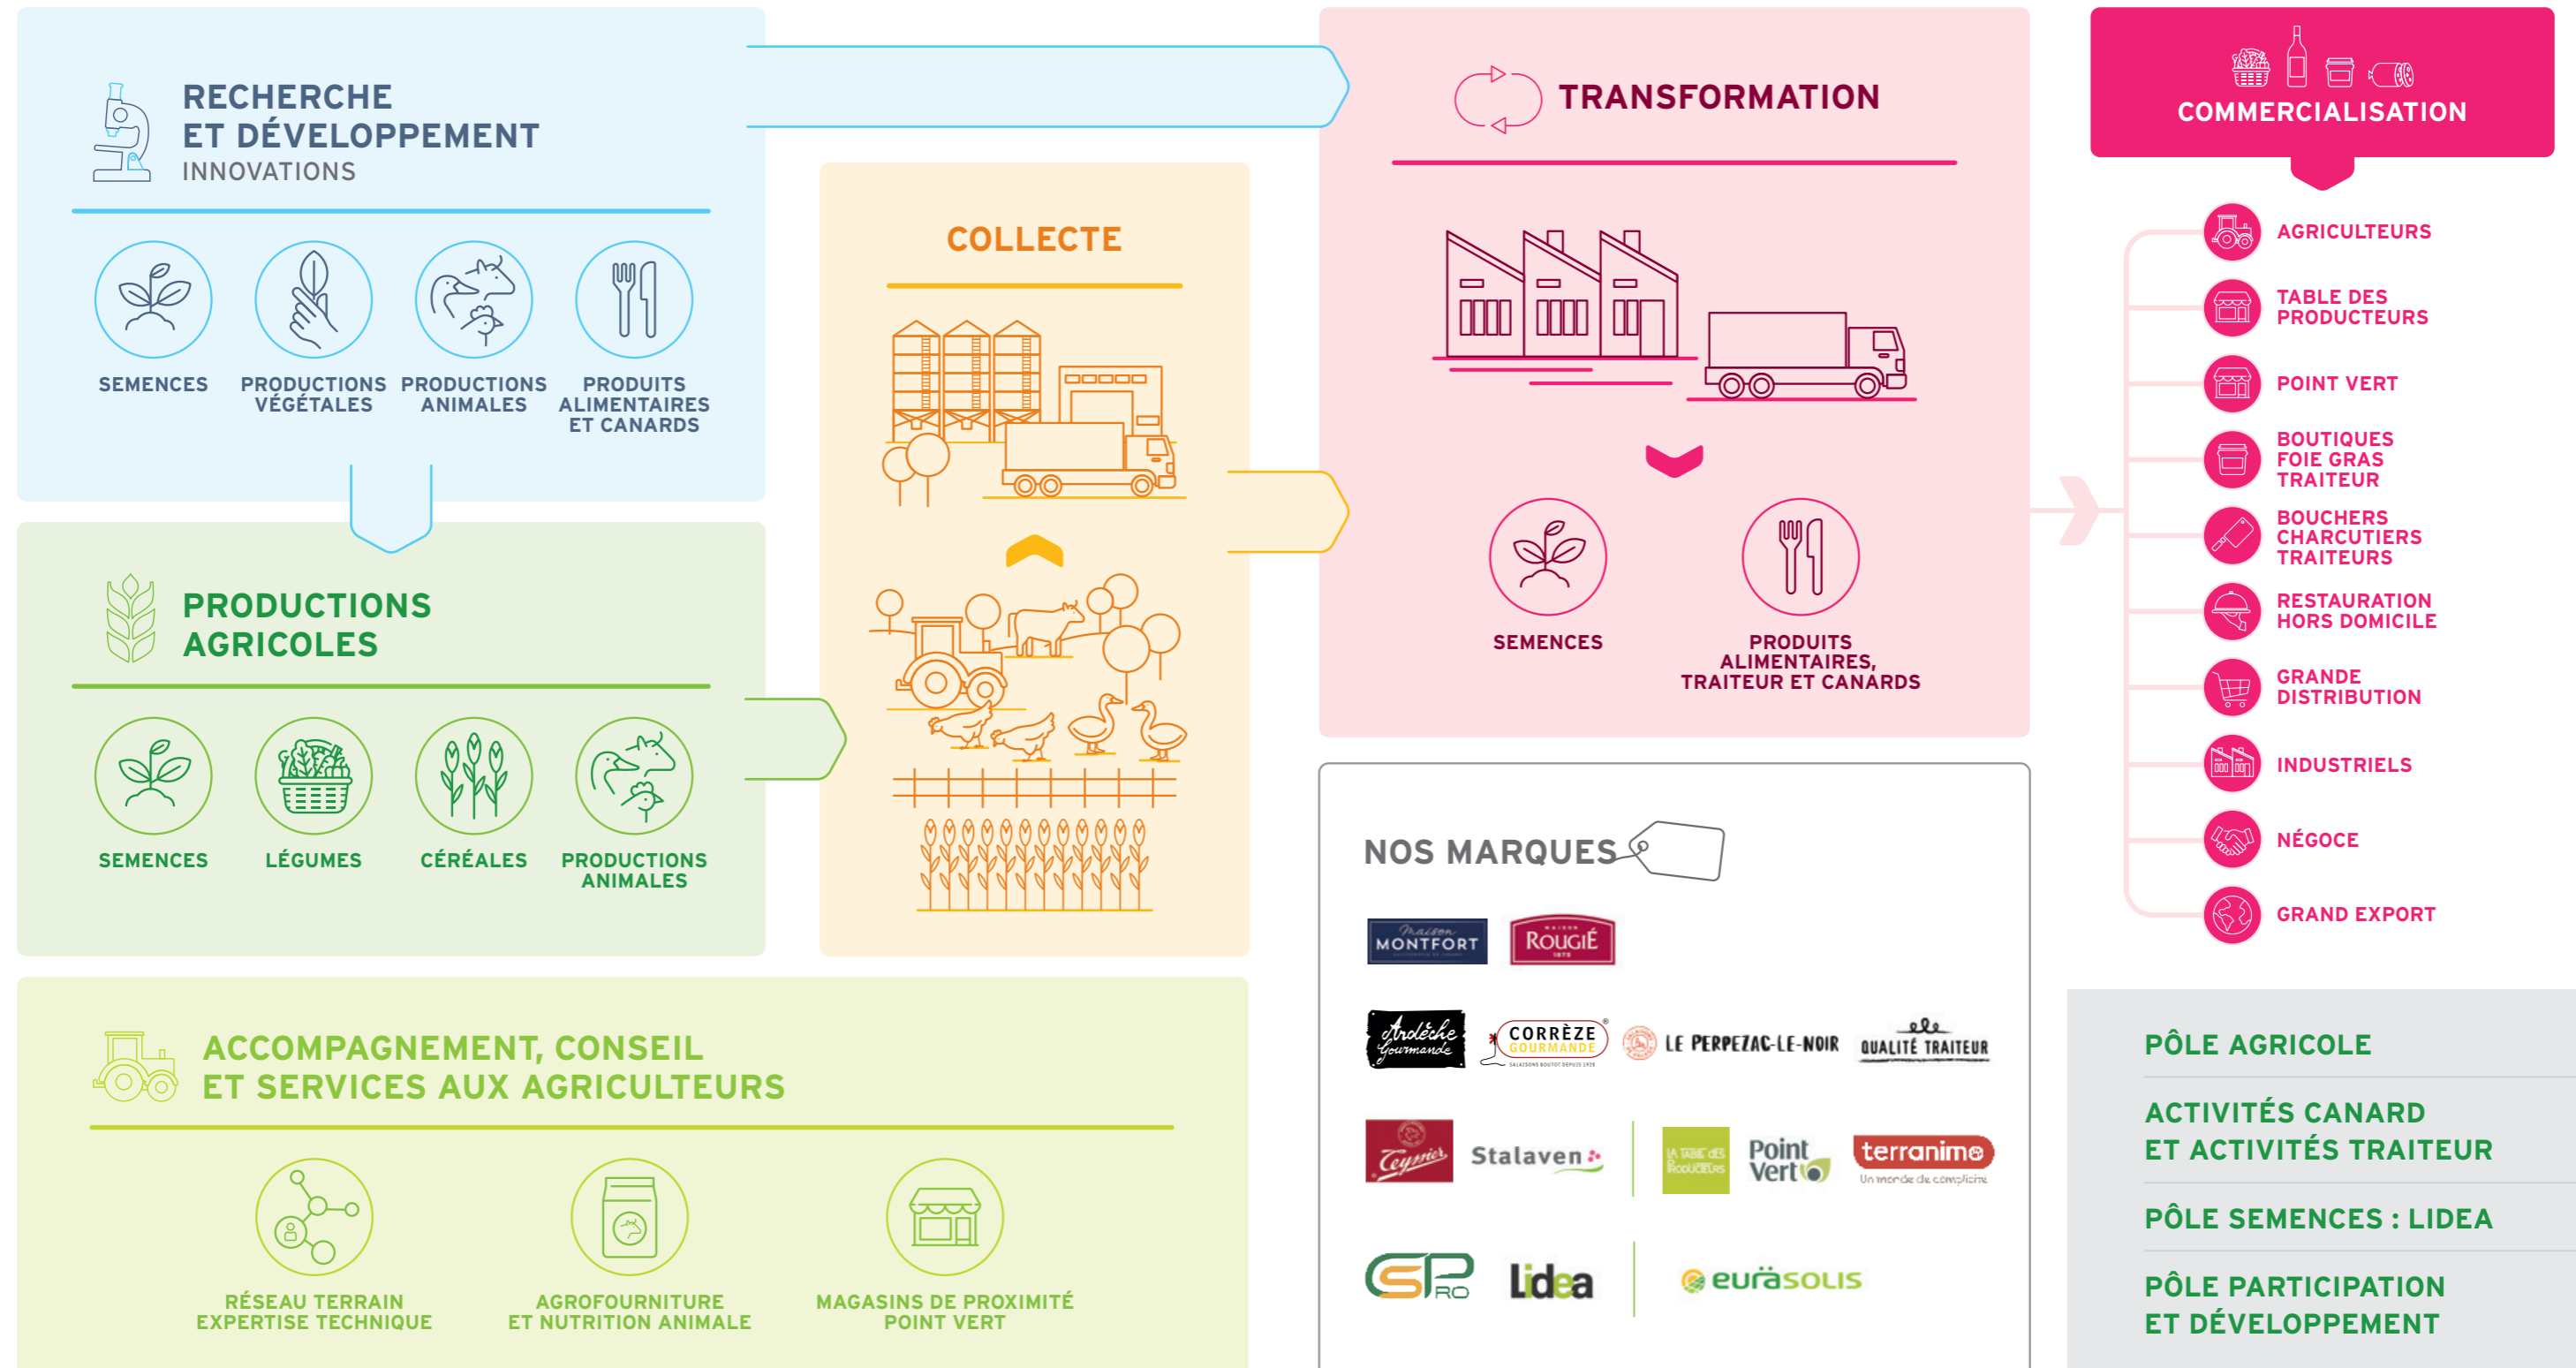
RECHERCHE ET DÉVELOPPEMENT
INNOVATIONS

SEMENCES
PRODUCTIONS VÉGÉTALES
PRODUCTIONS ANIMALES
PRODUITS ALIMENTAIRES ET CANARDS

PRODUCTIONS AGRICOLES

SEMENCES
LÉGUMES
CÉRÉALES
PRODUCTIONS ANIMALES

COLLECTE

TRANSFORMATION

SEMENCES
PRODUITS ALIMENTAIRES, TRAITEUR ET CANARDS

COMMERCIALISATION

AGRICULTEURS
TABLE DES PRODUCTEURS
POINT VERT
BOUTIQUES FOIE GRAS TRAITEUR
BOUCHERS CHARCUTIERS TRAITEURS
RESTAURATION HORS DOMICILE
GRANDE DISTRIBUTION
INDUSTRIELS
NÉGOCE
GRAND EXPORT

NOS MARQUES

Maison MONTFORT
MAISON ROUGIÉ 1875
Ardèche Gourmande
CORRÈZE GOURMANDE
LE PERPEZAC-LE-NOIR
QUALITÉ TRAITEUR
Teyssier
Stalaven
LA TABLE DES PRODUCTEURS
Point Vert
terranimo
Un monde de complicité
CSPRO
Lidea
eurasolis

ACCOMPAGNEMENT, CONSEIL ET SERVICES AUX AGRICULTEURS

RÉSEAU TERRAIN EXPERTISE TECHNIQUE
AGROFOURNITURE ET NUTRITION ANIMALE
MAGASINS DE PROXIMITÉ POINT VERT

PÔLE AGRICOLE
ACTIVITÉS CANARD ET ACTIVITÉS TRAITEUR
PÔLE SEMENCES : LIDEA
PÔLE PARTICIPATION ET DÉVELOPPEMENT